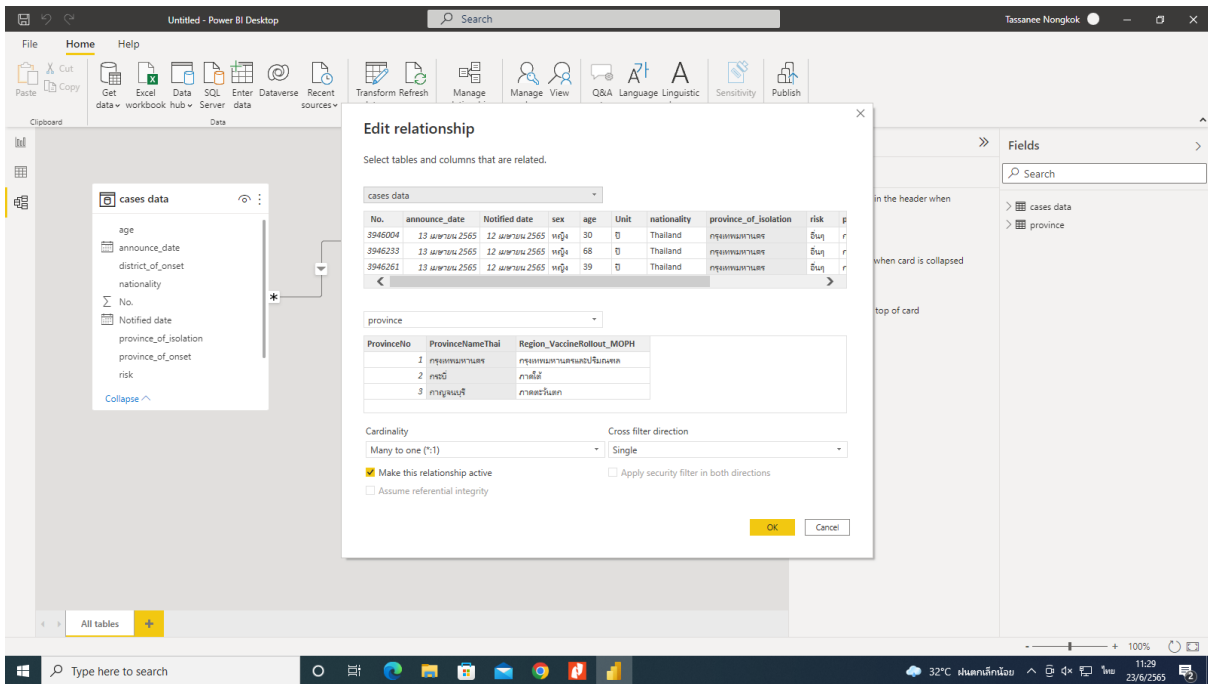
Untitled - Power BI Desktop

Search

Tassanee Nongkok

File Home Help

Paste Cut Copy Clipboard

Get data Excel workbook Data hub SQL Server Enter data Dataverse Recent sources Data

Transform data Refresh Manage relationships Manage View Q&A Language Linguistic Sensitivity Publish

cases data

age
announce_date
district_of_onset
nationality
No.
Notified date
province_of_isolation
province_of_onset
risk
Collapse

Edit relationship

Select tables and columns that are related.

cases data

| No. | announce_date | Notified date | sex | age | Unit | nationality | province_of_isolation | risk | p |
|---|---|---|---|---|---|---|---|---|---|
| 3946004 | 13 เมษายน 2565 | 12 เมษายน 2565 | หญิง | 30 | ปี | Thailand | กรุงเทพมหานคร | อื่นๆ | ก |
| 3946233 | 13 เมษายน 2565 | 12 เมษายน 2565 | หญิง | 68 | ปี | Thailand | กรุงเทพมหานคร | อื่นๆ | ก |
| 3946261 | 13 เมษายน 2565 | 12 เมษายน 2565 | หญิง | 39 | ปี | Thailand | กรุงเทพมหานคร | อื่นๆ | ก |

province

| ProvinceNo | ProvinceNameThai | Region_VaccineRollout_MOPH |
|---|---|---|
| 1 | กรุงเทพมหานคร | กรุงเทพมหานครและปริมณฑล |
| 2 | กระบี่ | ภาคใต้ |
| 3 | กาญจนบุรี | ภาคตะวันตก |

Cardinality
Many to one (*:1)

Cross filter direction
Single

Make this relationship active
Apply security filter in both directions
Assume referential integrity

OK Cancel

in the header when
when card is collapsed
top of card

Fields
Search
cases data
province

All tables

100%

Type here to search

32°C ฝนตกเล็กน้อย ไทย 11:29 23/6/2565